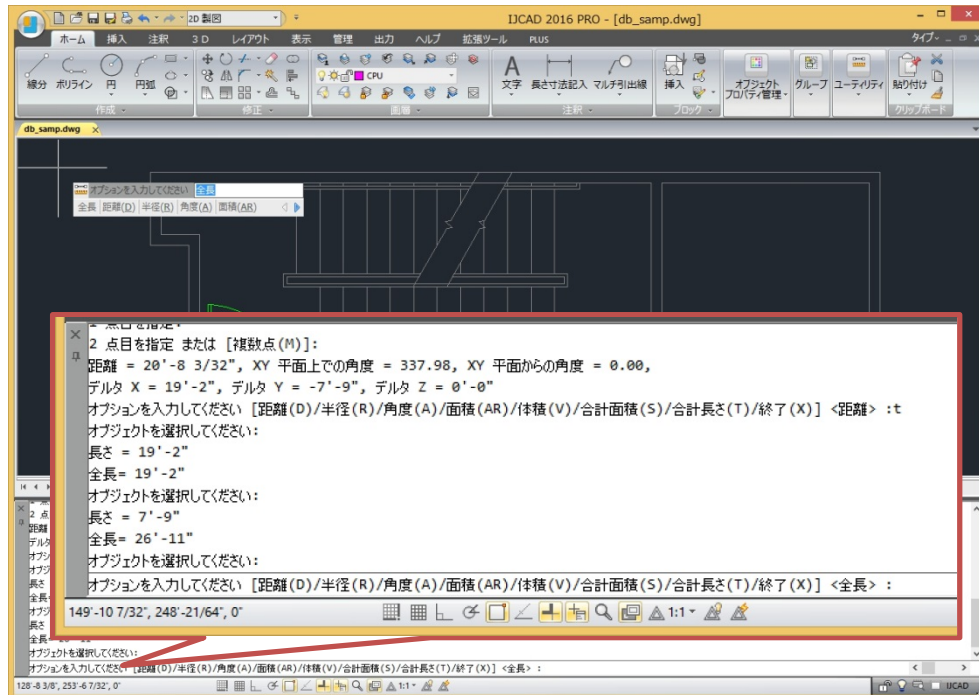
2D 製図
IJCAD 2016 PRO - [db_samp.dwg]
ホーム 挿入 注釈 3D レイアウト 表示 管理 出力 ヘルプ 拡張ツール PLUS
タイプ
線分 ポリライン 円 円弧
作成
修正
CPU
画層
文字 長さ寸法記入 マルチ引出線
注釈
挿入
ブロック
オブジェクト プロパティ管理
グループ
ユーティリティ
貼り付け
クリップボード
db_samp.dwg
オプションを入力してください 全長
全長 距離(D) 半径(R) 角度(A) 面積(AR)

2 点目を指定 または [複数点(M)]:
距離 = 20'-8 3/32", XY 平面上での角度 = 337.98, XY 平面からの角度 = 0.00,
デルタ X = 19'-2", デルタ Y = -7'-9", デルタ Z = 0'-0"
オプションを入力してください [距離(D)/半径(R)/角度(A)/面積(AR)/体積(V)/合計面積(S)/合計長さ(T)/終了(X)] <距離> :t
オブジェクトを選択してください:
長さ = 19'-2"
全長= 19'-2"
オブジェクトを選択してください:
長さ = 7'-9"
全長= 26'-11"
オブジェクトを選択してください:
オプションを入力してください [距離(D)/半径(R)/角度(A)/面積(AR)/体積(V)/合計面積(S)/合計長さ(T)/終了(X)] <全長> :
149'-10 7/32", 248'-21/64", 0"
1:1

オブジェクトを選択してください:
オプションを入力してください [距離(D)/半径(R)/角度(A)/面積(AR)/体積(V)/合計面積(S)/合計長さ(T)/終了(X)] <全長> :
128'-8 3/8", 253'-6 7/32", 0"
1:1
UCAD